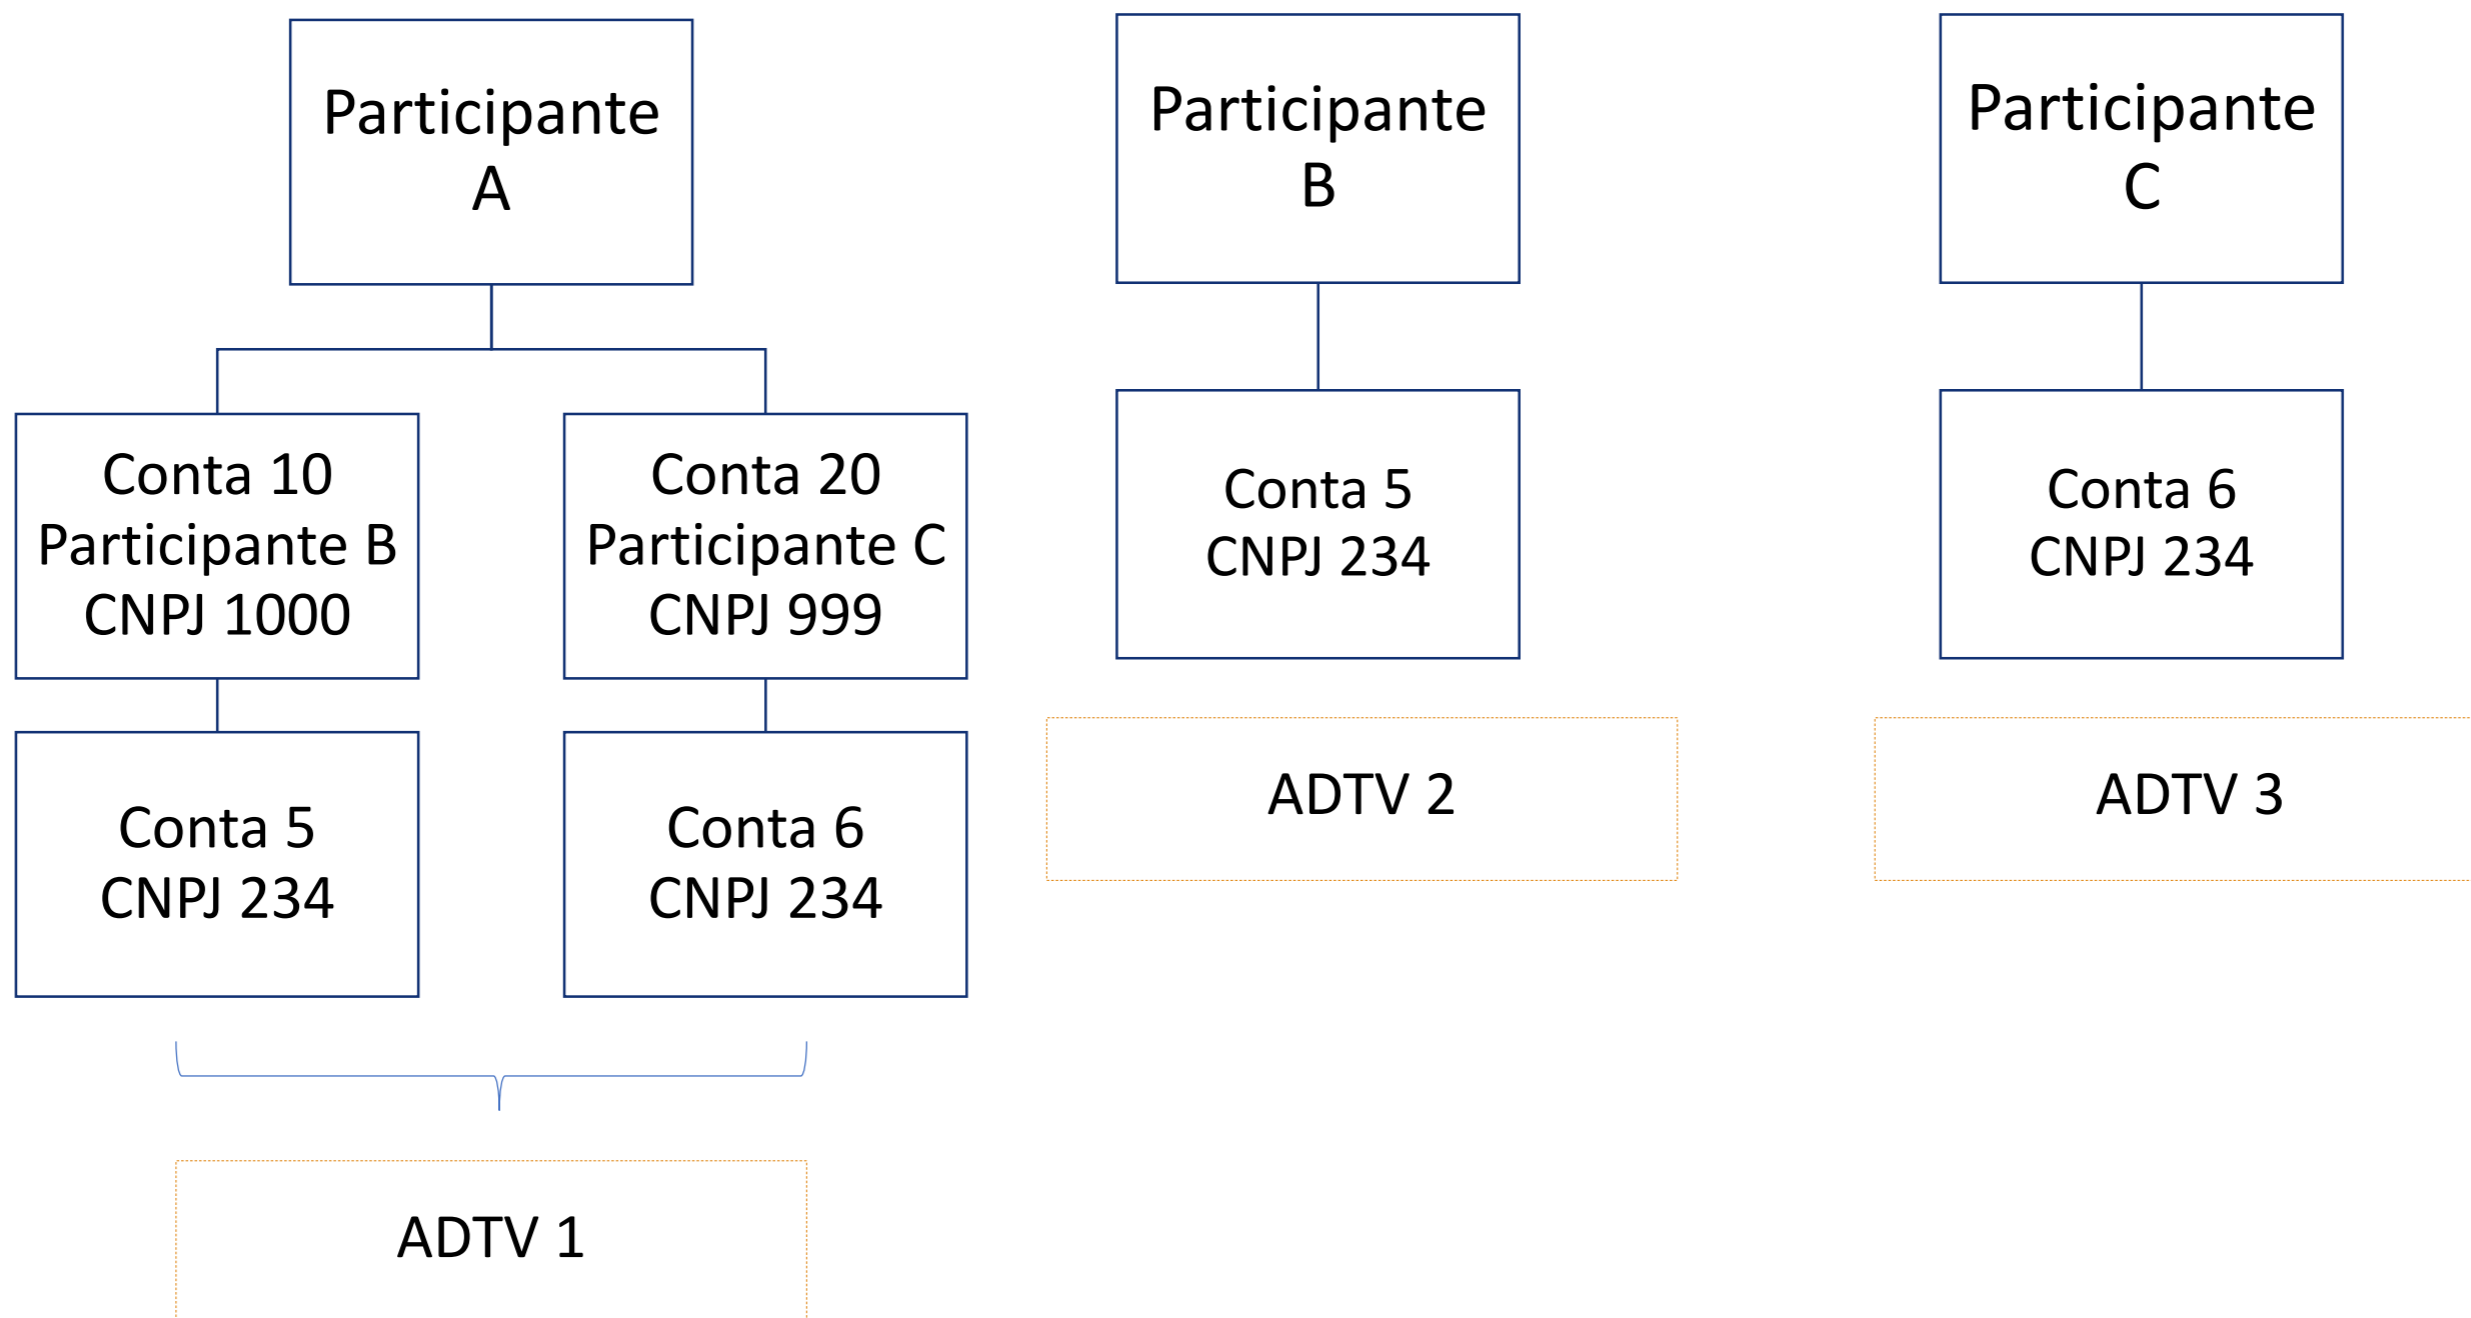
Participante A

Conta 10
Participante B
CNPJ 1000

Conta 20
Participante C
CNPJ 999

Conta 5
CNPJ 234

Conta 6
CNPJ 234

ADTV 1

Participante B

Conta 5
CNPJ 234

ADTV 2

Participante C

Conta 6
CNPJ 234

ADTV 3